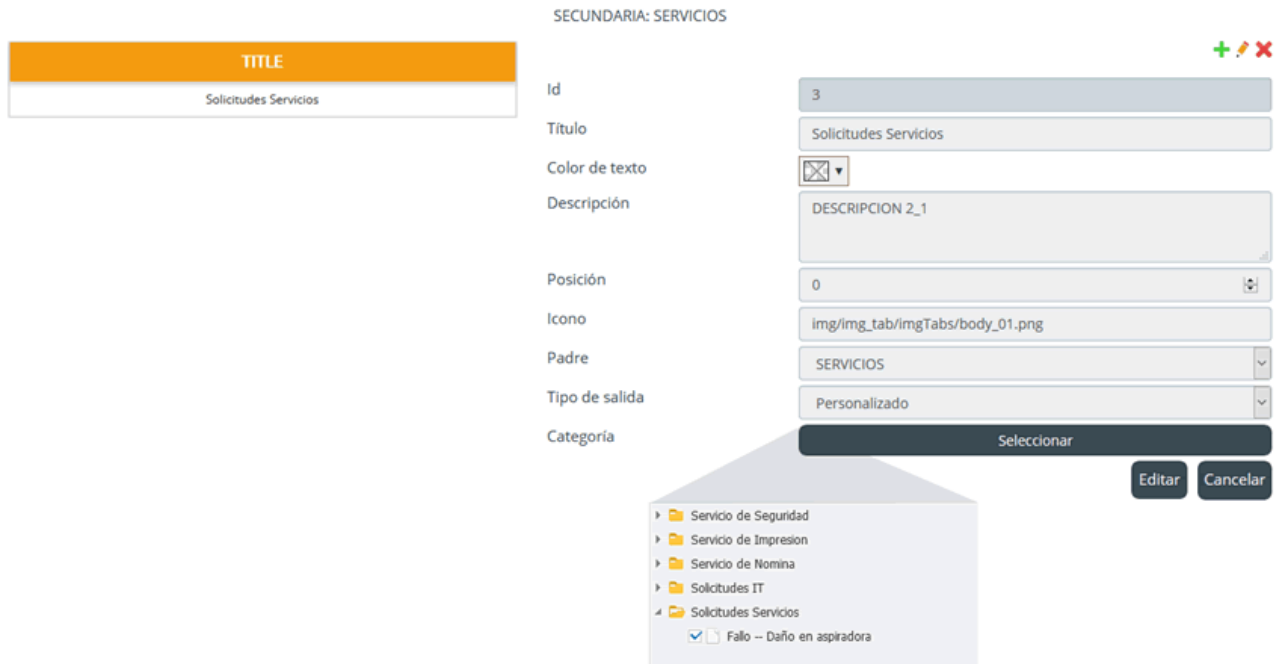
SECUNDARIA: SERVICIOS

| TITLE |
|---|
| Solicitudes Servicios |

Id
3
Título
Solicitudes Servicios
Color de texto
Descripción
DESCRIPCION 2_1
Posición
0
Icono
img/img_tab/imgTabs/body_01.png
Padre
SERVICIOS
Tipo de salida
Personalizado
Categoría
Seleccionar

Editar
Cancelar

Servicio de Seguridad
Servicio de Impresion
Servicio de Nomina
Solicitudes IT
Solicitudes Servicios
Fallo -- Daño en aspiradora